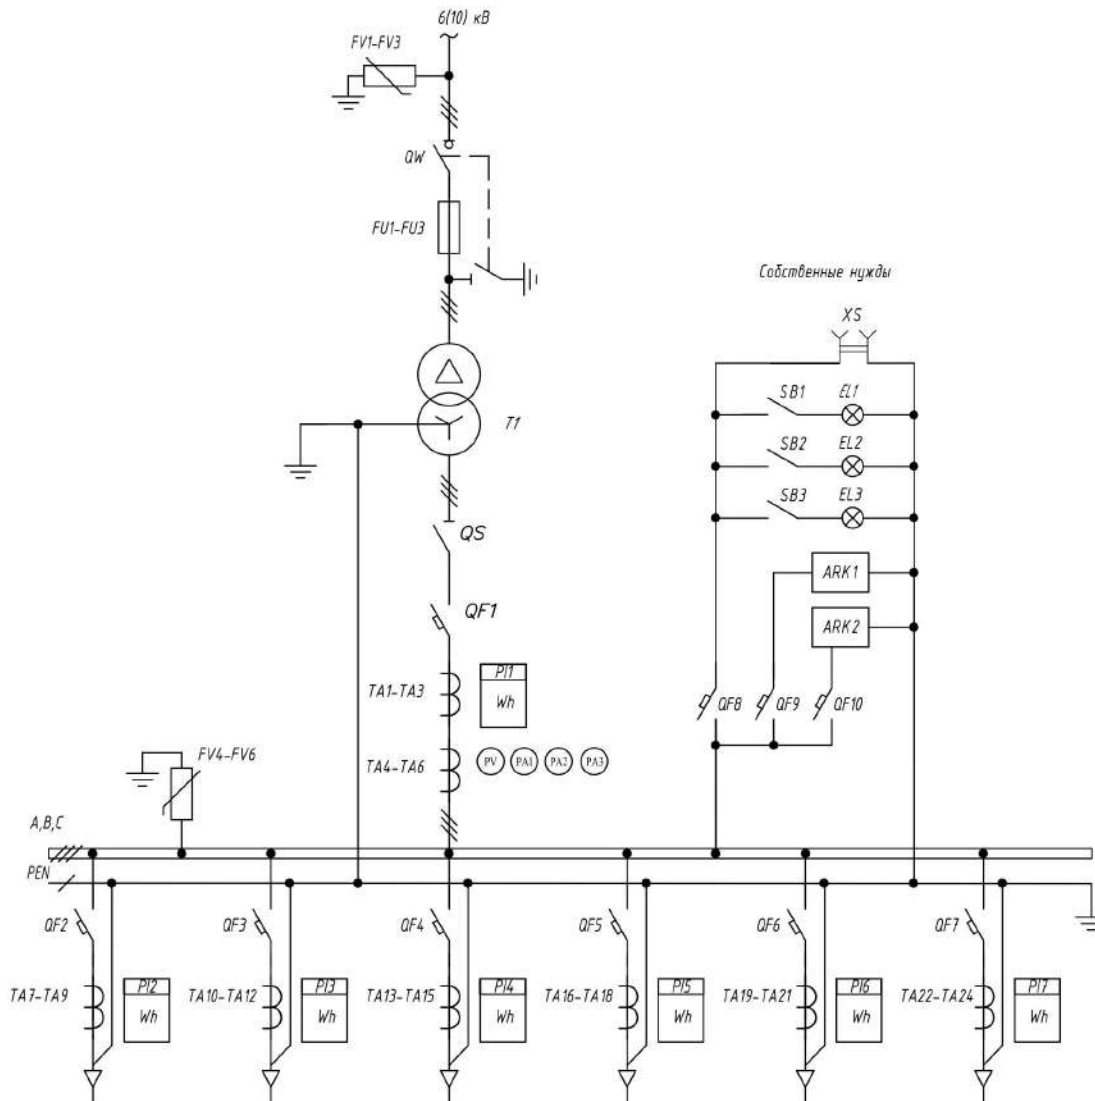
6(10) кВ
FV1-FV3
QW
FU1-FU3
T1
QS
QF1
TA1-TA3
PI1
Wh
TA4-TA6
PV
PA1
PA2
PA3
FV4-FV6
A,B,C
PEN
Собственные нужды
XS
SB1
EL1
SB2
EL2
SB3
EL3
ARK1
ARK2
QF8
QF9
QF10
QF2
TA7-TA9
PI2
Wh
QF3
TA10-TA12
PI3
Wh
QF4
TA13-TA15
PI4
Wh
QF5
TA16-TA18
PI5
Wh
QF6
TA19-TA21
PI6
Wh
QF7
TA22-TA24
PI7
Wh